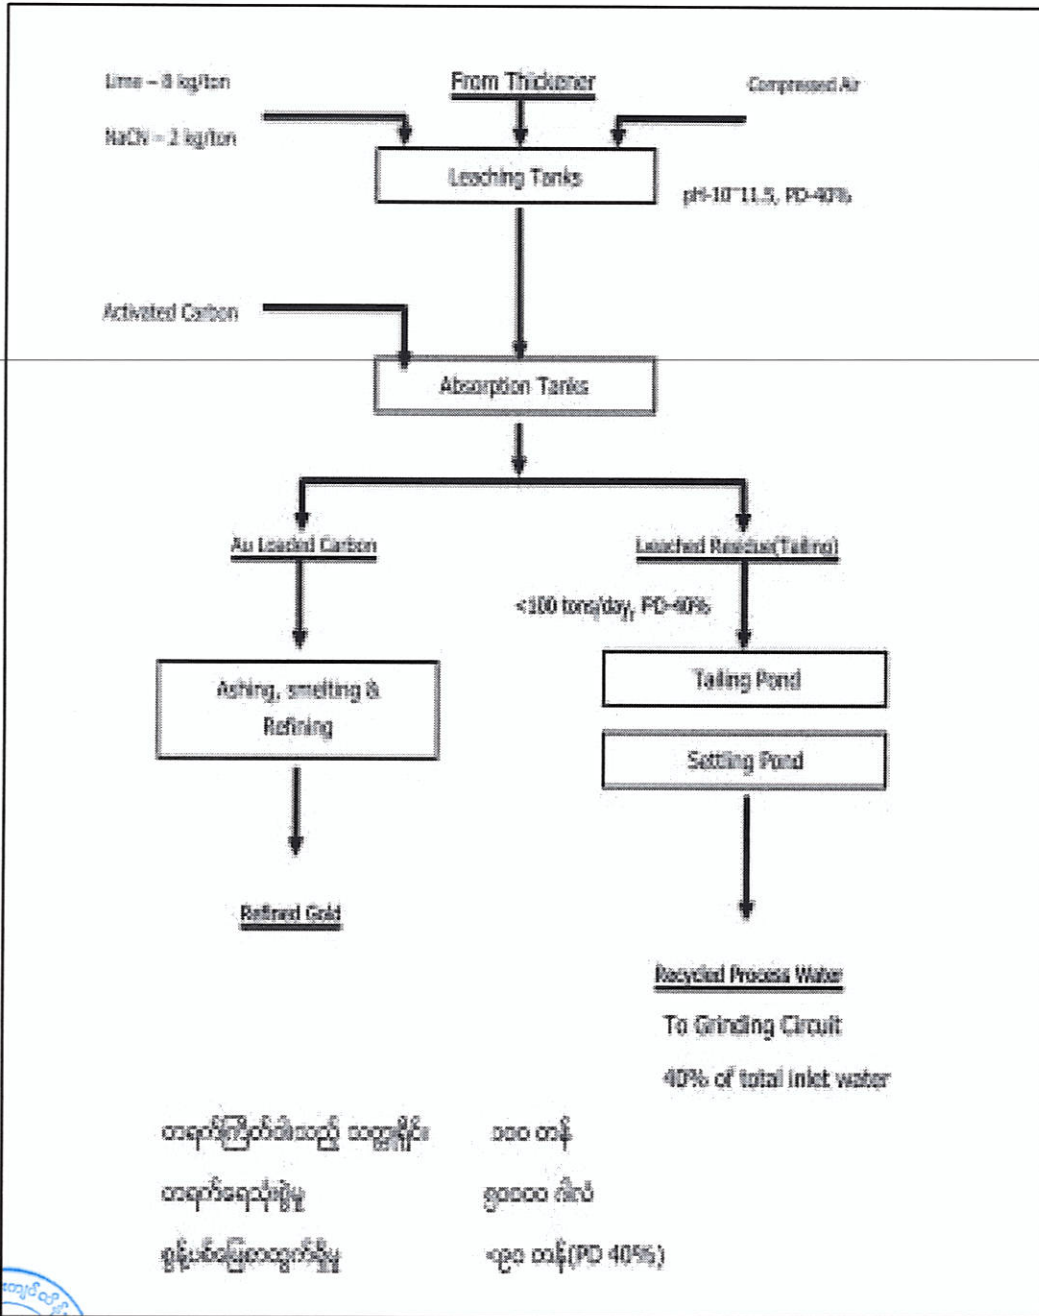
Lime – 8 kg/ton

NaCN – 2 kg/ton

From Thickener

Compressed Air

Leaching Tanks

pH-10~11.5, PD-40%

Activated Carbon

Absorption Tanks

Au Loaded Carbon

Leached Residue(Tailing)

<100 tons/day, PD-40%

Ashing, smelting & Refining

Tailing Pond

Settling Pond

Refined Gold

Recycled Process Water

To Grinding Circuit

40% of total inlet water

တရက်ကြိတ်ခွဲသည့် ကျောက်မိုင်း ၁၀၀ တန်

တရက်ရေသုံးစွဲမှု ၅၀၀၀၀ ဂါလံ

စွန့်ပစ်မြေထွက်ရှိမှု ၁၃၀ တန်(PD 40%)